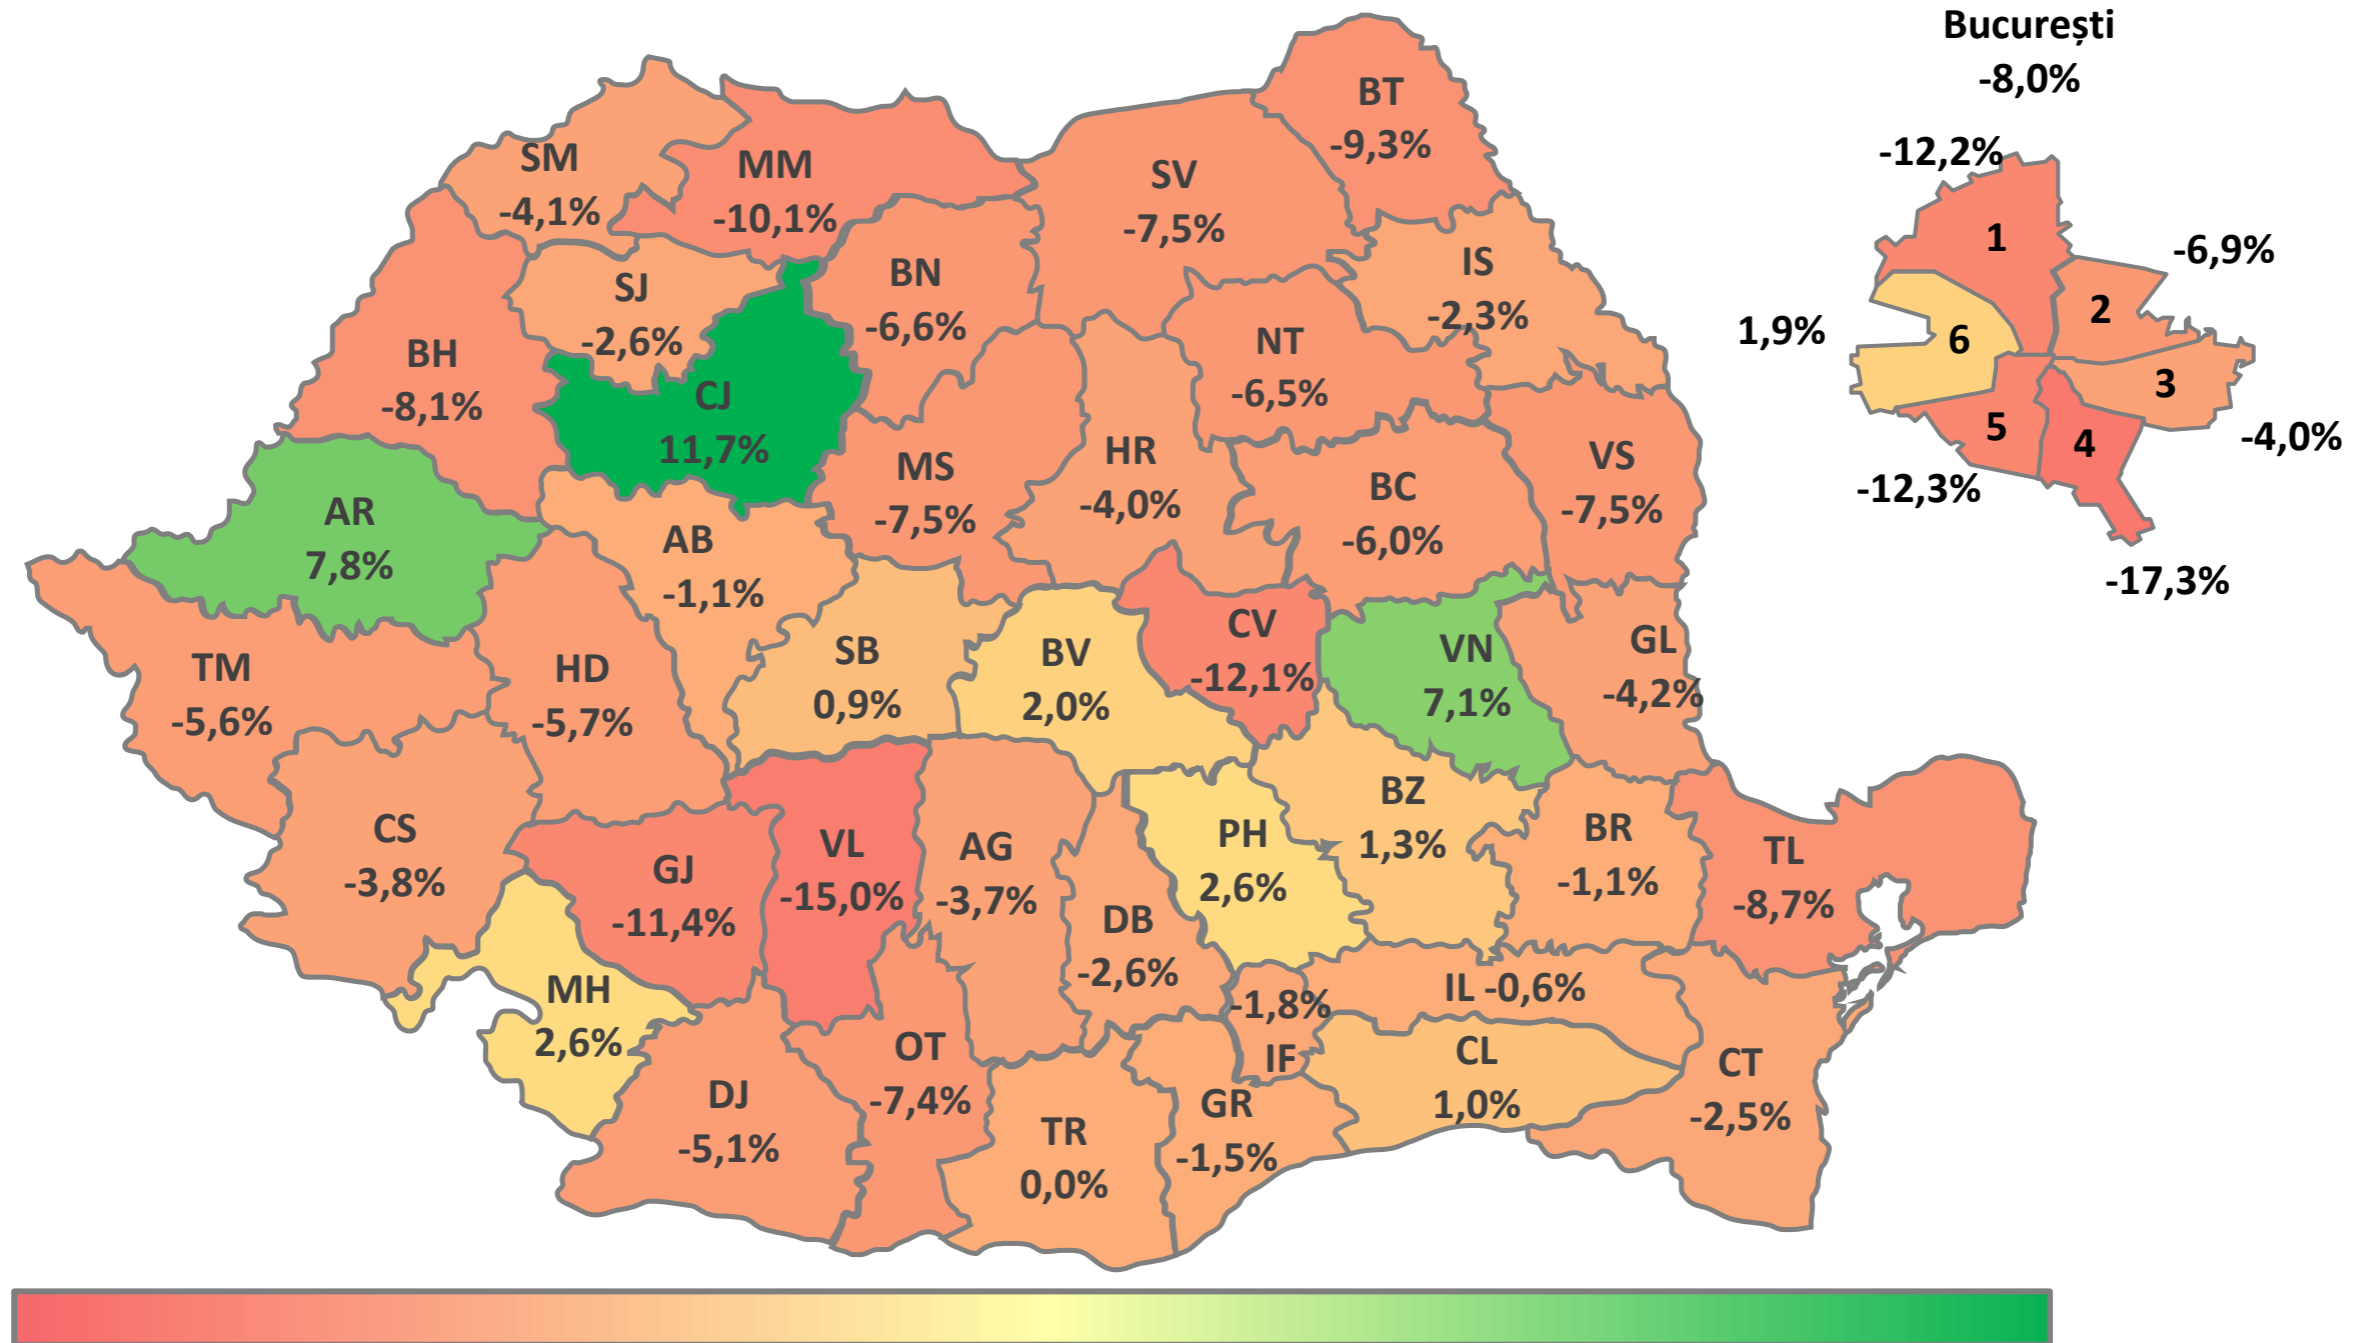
București
-8,0%

-12,2%
1
-6,9%
2
1,9%
6
3
-4,0%
5
4
-12,3%
-17,3%

SM
-4,1%

MM
-10,1%

BT
-9,3%

SV
-7,5%

IS
-2,3%

BN
-6,6%

SJ
-2,6%

BH
-8,1%

CJ
11,7%

NT
-6,5%

MS
-7,5%

HR
-4,0%

BC
-6,0%

VS
-7,5%

AR
7,8%

AB
-1,1%

CV
-12,1%

VN
7,1%

GL
-4,2%

TM
-5,6%

HD
-5,7%

SB
0,9%

BV
2,0%

BZ
1,3%

BR
-1,1%

CS
-3,8%

GJ
-11,4%

VL
-15,0%

AG
-3,7%

PH
2,6%

TL
-8,7%

DB
-2,6%

-1,8%

IL -0,6%

MH
2,6%

IF

CL
1,0%

CT
-2,5%

OT
-7,4%

DJ
-5,1%

TR
0,0%

GR
-1,5%